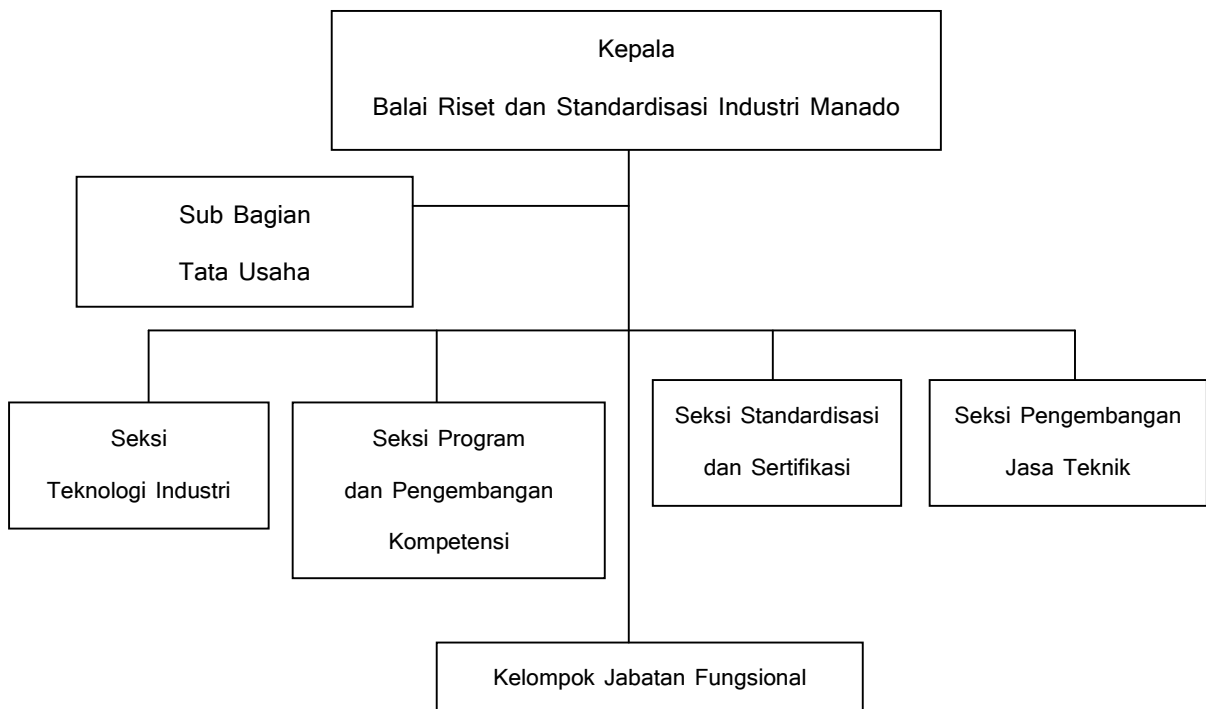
Kepala
Balai Riset dan Standardisasi Industri Manado

Sub Bagian
Tata Usaha

Seksi
Teknologi Industri

Seksi Program
dan Pengembangan
Kompetensi

Seksi Standardisasi
dan Sertifikasi

Seksi Pengembangan
Jasa Teknik

Kelompok Jabatan Fungsional